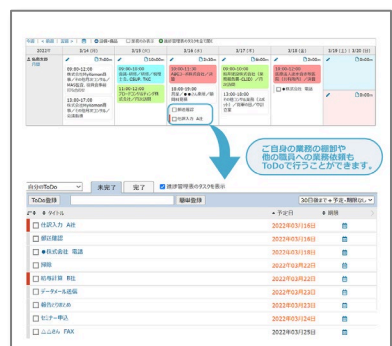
2022年 3/14 (月) 3/15 (火) 3/16 (水) 3/17 (木) 3/18 (金) 3/19 (土) / 3/20 (日)

ToDo ToDo ToDo ToDo

09:00-12:00 株式会社MyHammer様

13:00-17:00

11:00-12:00

13:00-14:00

09:00-10:00

13:00-18:00

14:00-15:00

19:00-20:00

経理提出

社員入力 A社

株式会社 電話

ご自身の業務の整理や他の職員への業務依頼もToDoで行うことができます。

自分のToDo　未完了　完了　確認管理者のタスクを表示

ToDo登録　簡単登録

30日後まで + 予定・期限なし

タイトル　予定日　期限

社員入力 A社　2022年03月16日

郵送確認　2022年03月16日

●株式会社 電話　2022年03月16日

雑務　2022年03月22日

給与計算 B社　2022年03月22日

データベース処理　2022年03月23日

藤谷りまとめ　2022年03月23日

センター申込　2022年03月24日

ムムさん FAX　2022年03月25日